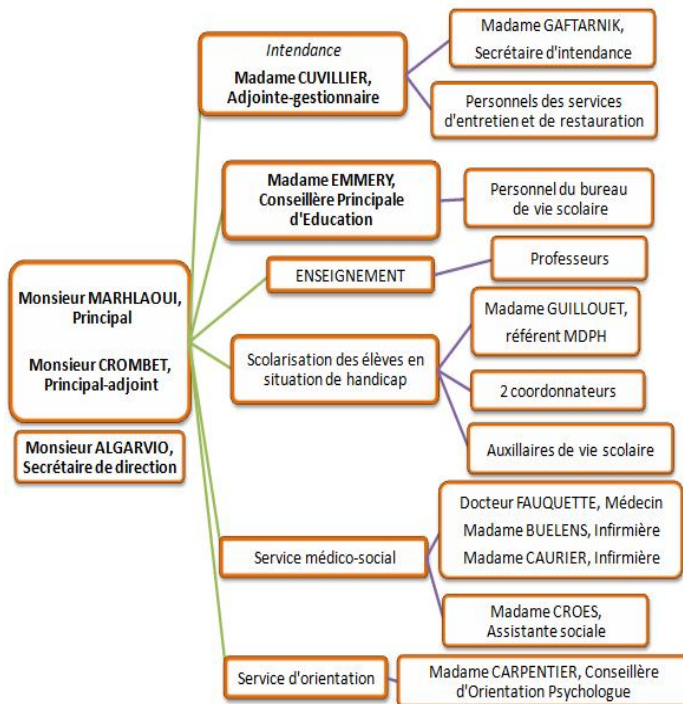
Monsieur MARHLAOUI, Principal

Monsieur CROMBET, Principal-adjoint

Monsieur ALGARVIO, Secrétaire de direction

Intendance
Madame CUVILLIER, Adjointe-gestionnaire

Madame GAFTARNIK, Secrétaire d'intendance

Personnels des services d'entretien et de restauration

Madame EMMERY, Conseillère Principale d'Education

Personnel du bureau de vie scolaire

ENSEIGNEMENT

Professeurs

Scolarisation des élèves en situation de handicap

Madame GUILLOUET, référent MDPH

2 coordonnateurs

Auxillaires de vie scolaire

Service médico-social

Docteur FAUQUETTE, Médecin
Madame BUELENS, Infirmière
Madame CAURIER, Infirmière

Madame CROES, Assistante sociale

Service d'orientation

Madame CARPENTIER, Conseillère d'Orientation Psychologue